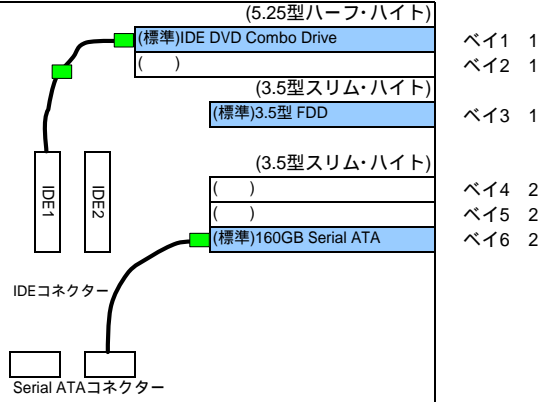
(5.25型ハーフ・ハイト)
(標準)IDE DVD Combo Drive
(　)
(3.5型スリム・ハイト)
(標準)3.5型 FDD
(3.5型スリム・ハイト)
(　)
(　)
(標準)160GB Serial ATA

ベイ1 1
ベイ2 1
ベイ3 1
ベイ4 2
ベイ5 2
ベイ6 2

IDE1
IDE2
IDEコネクター
Serial ATAコネクター